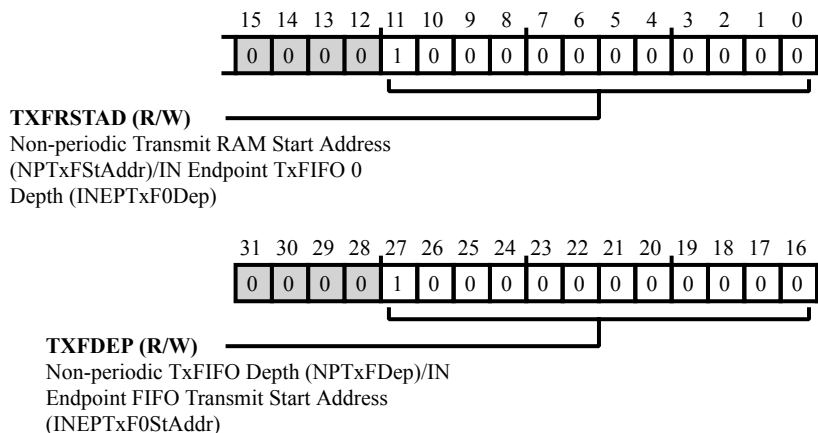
| 15 | 14 | 13 | 12 | 11 | 10 | 9 | 8 | 7 | 6 | 5 | 4 | 3 | 2 | 1 | 0 |
|---|---|---|---|---|---|---|---|---|---|---|---|---|---|---|---|
| 0 | 0 | 0 | 0 | 1 | 0 | 0 | 0 | 0 | 0 | 0 | 0 | 0 | 0 | 0 | 0 |

**TXFRSTAD (R/W)**
Non-periodic Transmit RAM Start Address (NPTxFStAddr)/IN Endpoint TxFIFO 0 Depth (INEPTxF0Dep)

| 31 | 30 | 29 | 28 | 27 | 26 | 25 | 24 | 23 | 22 | 21 | 20 | 19 | 18 | 17 | 16 |
|---|---|---|---|---|---|---|---|---|---|---|---|---|---|---|---|
| 0 | 0 | 0 | 0 | 1 | 0 | 0 | 0 | 0 | 0 | 0 | 0 | 0 | 0 | 0 | 0 |

**TXFDEP (R/W)**
Non-periodic TxFIFO Depth (NPTxFDep)/IN Endpoint FIFO Transmit Start Address (INEPTxF0StAddr)